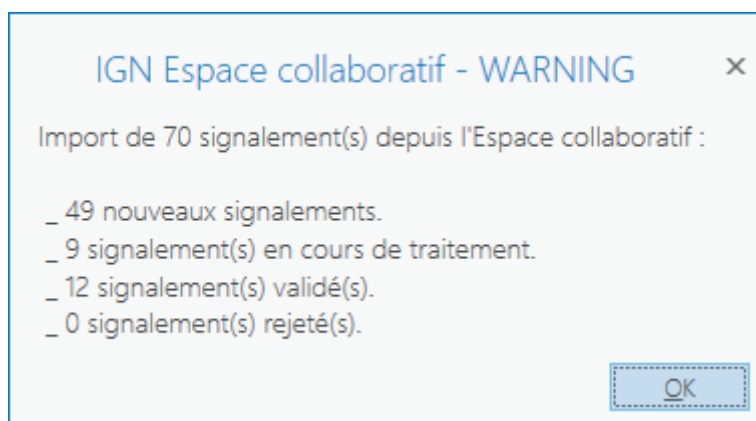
IGN Espace collaboratif - WARNING

×

Import de 70 signalement(s) depuis l'Espace collaboratif :

_ 49 nouveaux signalements.
_ 9 signalement(s) en cours de traitement.
_ 12 signalement(s) validé(s).
_ 0 signalement(s) rejeté(s).

OK